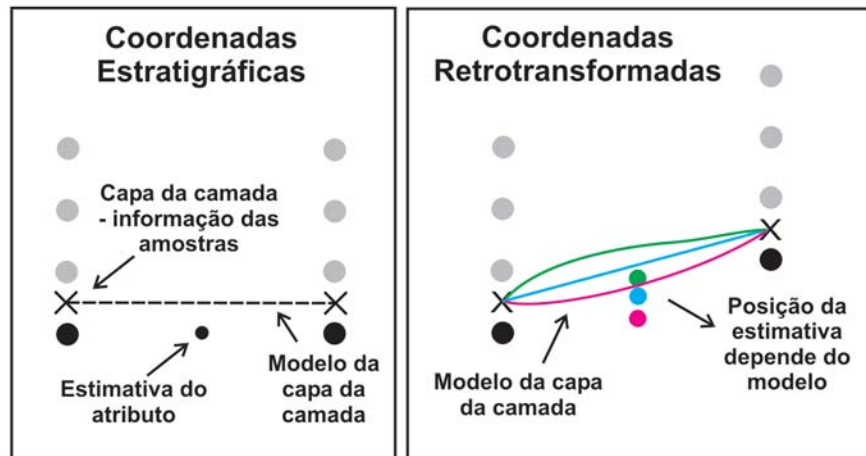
Coordenadas Estratigráficas

Capa da camada - informação das amostras

Estimativa do atributo

Modelo da capa da camada

Coordenadas Retrotransformadas

Modelo da capa da camada

Posição da estimativa depende do modelo